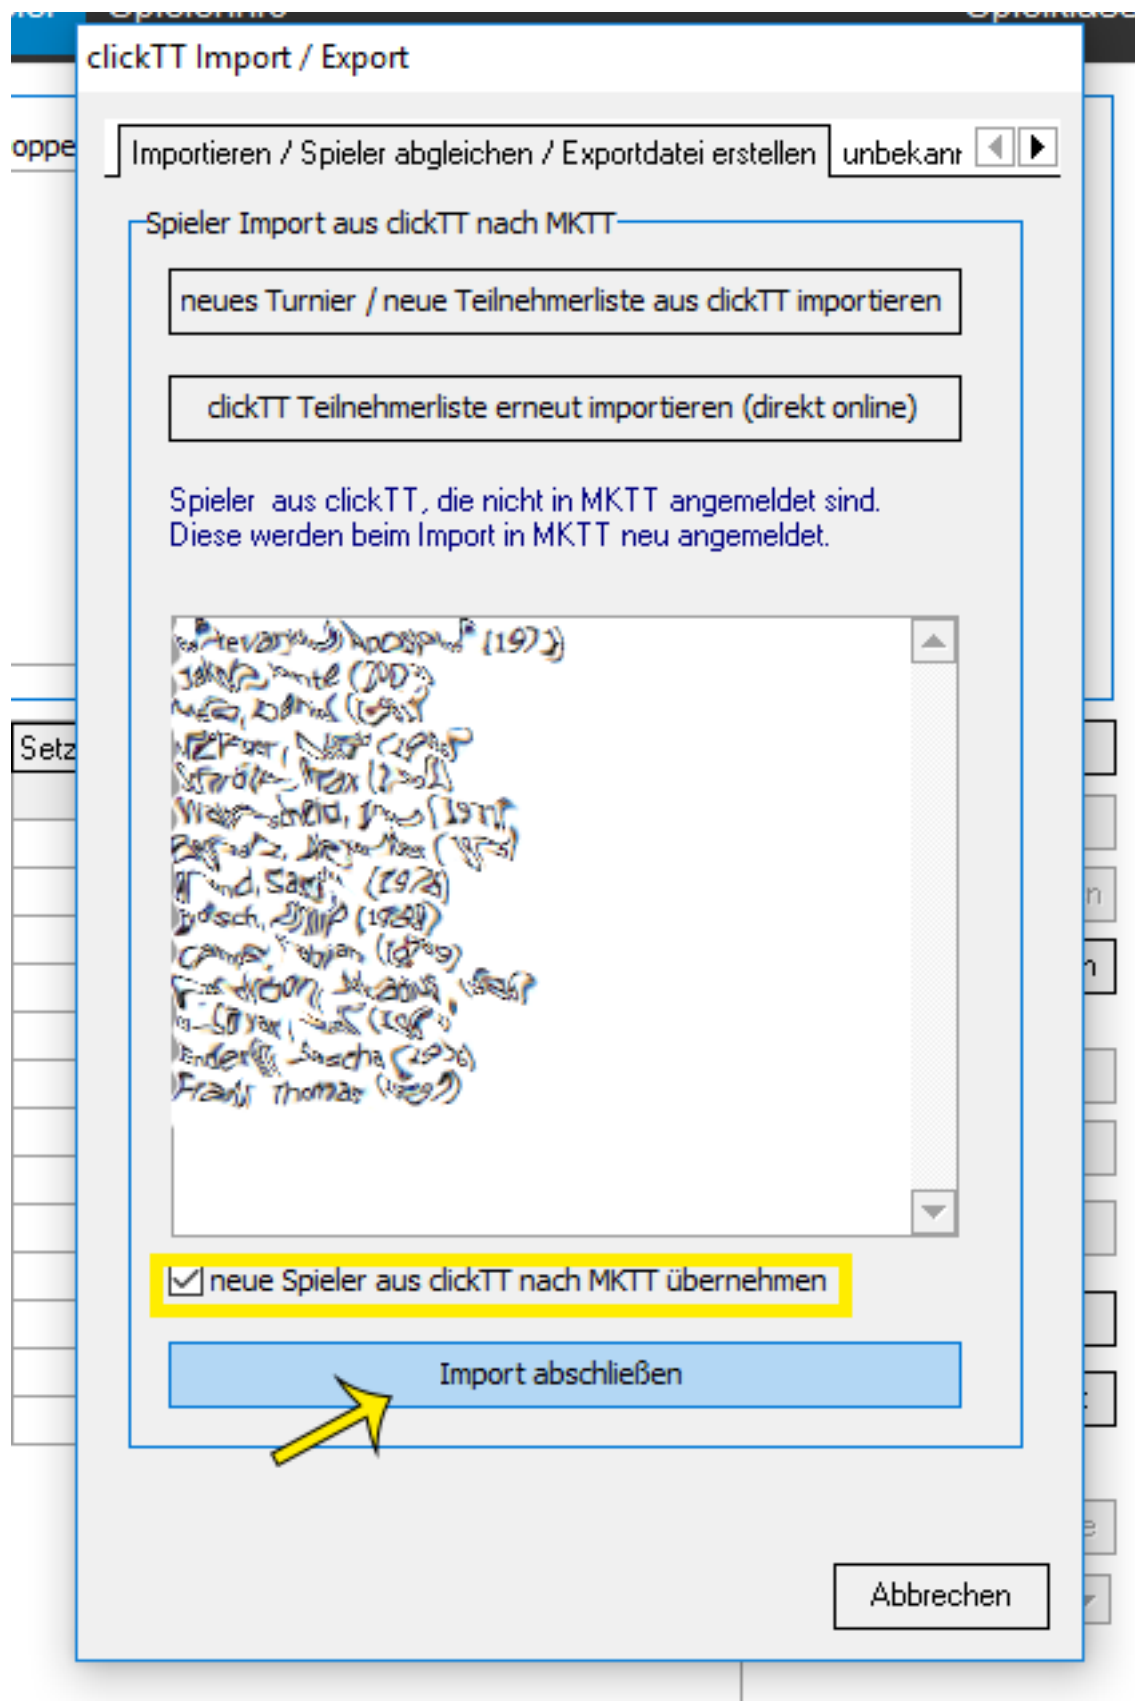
clickTT Import / Export

oppe

Importieren / Spieler abgleichen / Exportdatei erstellen | unbekann

Spieler Import aus clickTT nach MKTT

neues Turnier / neue Teilnehmerliste aus clickTT importieren

clickTT Teilnehmerliste erneut importieren (direkt online)

Spieler aus clickTT, die nicht in MKTT angemeldet sind.
Diese werden beim Import in MKTT neu angemeldet.

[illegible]
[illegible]
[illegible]
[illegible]
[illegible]
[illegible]
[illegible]
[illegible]
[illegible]
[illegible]
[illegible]
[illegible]
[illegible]
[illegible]

Setz

neue Spieler aus clickTT nach MKTT übernehmen

Import abschließen

Abbrechen